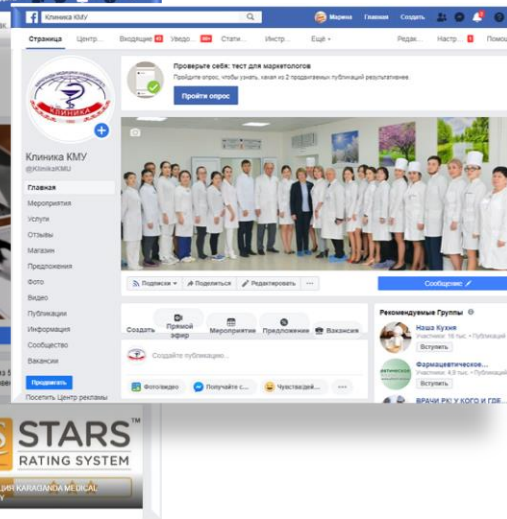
Клиника КМУ

Марина Главная Создать

Страница Центр... Входящие 45 Уведо... 99+ Стати... Инстр... Еще ▾ Редак... Настр... 1 Помощ

Проверьте себя: тест для маркетологов

Пройдите опрос, чтобы узнать, какая из 2 публикаций результативнее.

Пройти опрос

КЛИНИКА

Клиника КМУ

@KlinikaKMU

Главная

Мероприятия

Услуги

Отзывы

Магазин

Предложения

Фото

Видео

Публикации

Информация

Сообщество

Вакансии

Продвигать

Посетить Центр рекламы

Подписки ▾ Поделиться Редактировать ···

Сообщение

Создать Прямой эфир Мероприятия Предложение Вакансия

Создайте публикацию...

Фото/видео Получите с... Чувствую/дей... ···

Рекомендуемые Группы

Наша Кухня

Участники: 16 тыс. • Публикаций

Вступить

Фармацевтическое...

Участники: 4,8 тыс. • Публикаций

Вступить

ВРАЧИ РК! У КОГО И ГДЕ

STARS™

RATING SYSTEM

KARAGANDA MEDICAL